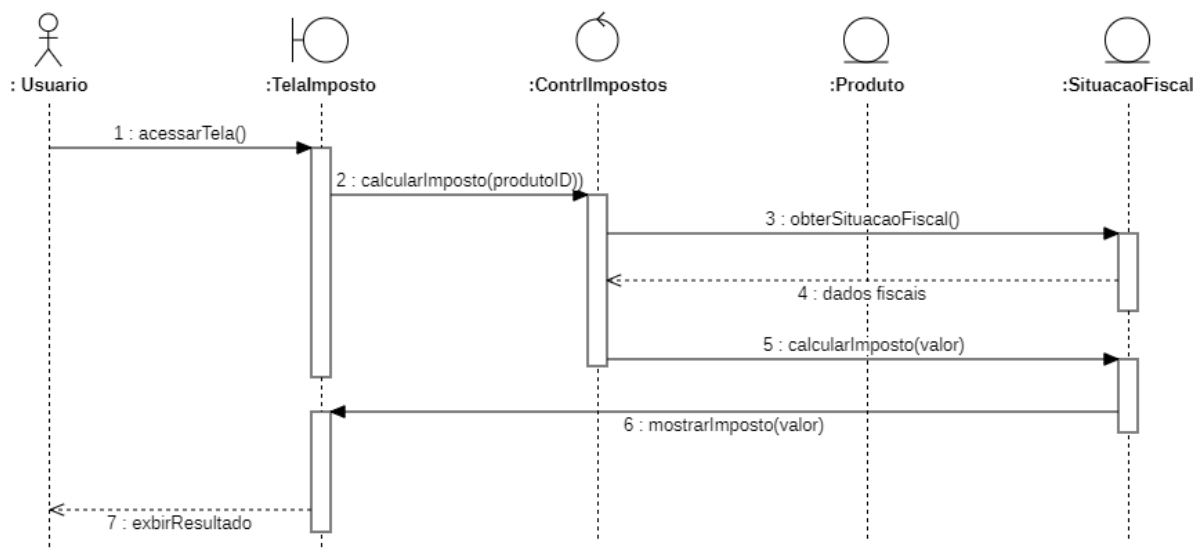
: Usuario

:TelaImposto

:ContrlImpostos

:Produto

:SituacaoFiscal

1 : acessarTela()

2 : calcularImposto(produtoID))

3 : obterSituacaoFiscal()

4 : dados fiscais

5 : calcularImposto(valor)

6 : mostrarImposto(valor)

7 : exbirResultado